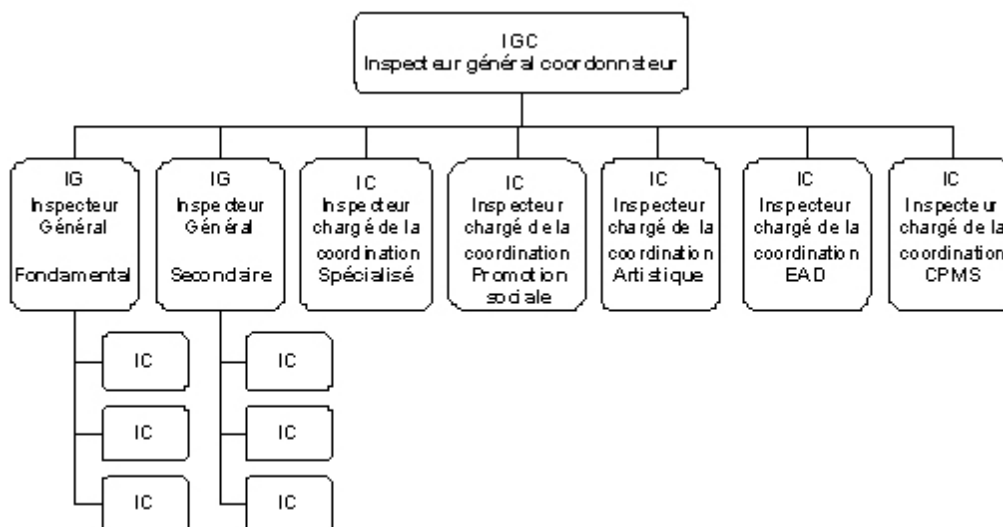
IGC
Inspecteur général coordonnateur

IG
Inspecteur Général
Fondamental

IG
Inspecteur Général
Secondaire

IC
Inspecteur chargé de la coordination Spécialisé

IC
Inspecteur chargé de la coordination Promotion sociale

IC
Inspecteur chargé de la coordination Artistique

IC
Inspecteur chargé de la coordination EAD

IC
Inspecteur chargé de la coordination CPMS

IC

IC

IC

IC

IC

IC